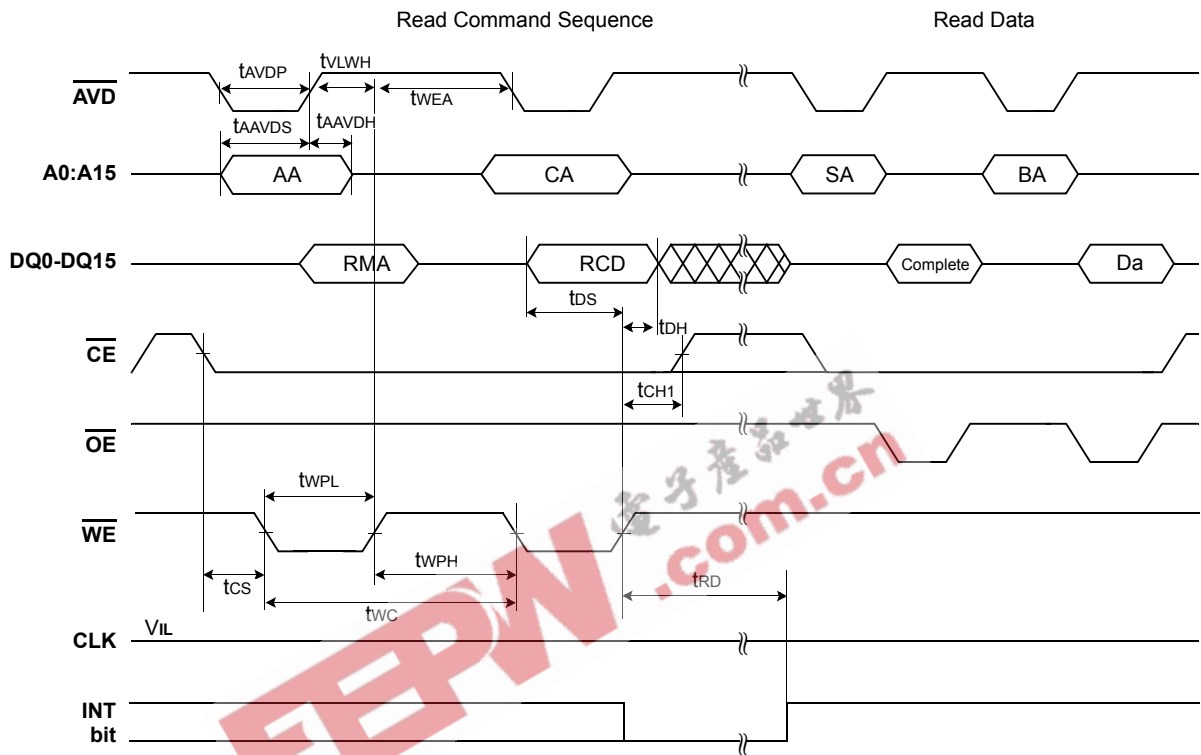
Read Command Sequence

Read Data

$\overline{AVD}$

$t_{AVDP}$

$t_{VLWH}$

$t_{WEA}$

$t_{AAVDS}$

$t_{AAVDH}$

A0:A15

AA

CA

SA

BA

DQ0-DQ15

RMA

RCD

Complete

Da

$t_{DS}$

$t_{DH}$

$\overline{CE}$

$t_{CH1}$

$\overline{OE}$

$t_{WPL}$

$\overline{WE}$

$t_{WPH}$

$t_{CS}$

$t_{WC}$

$t_{RD}$

CLK

$V_{IL}$

INT bit

电子产品世界

EEPW.com.cn